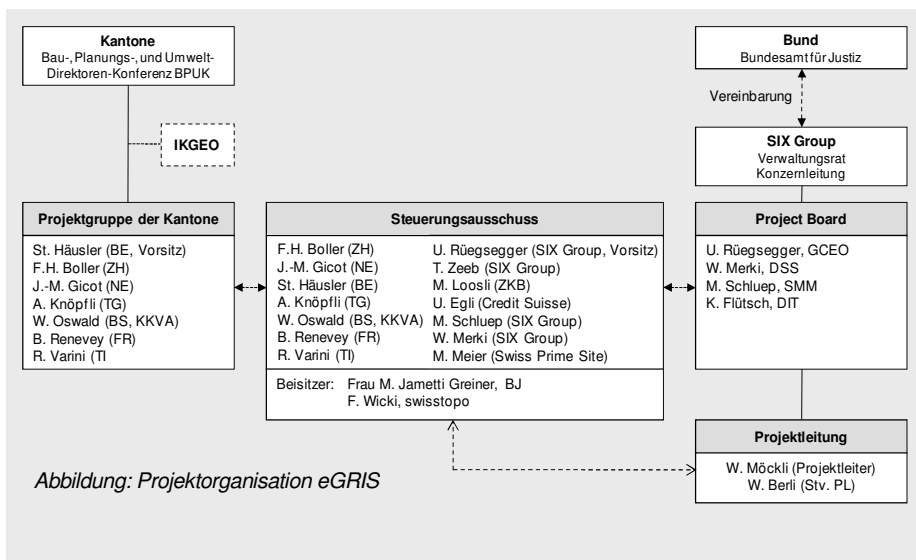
Kantone
Bau-, Planungs-, und Umwelt-Direktoren-Konferenz BPUK

IKGEO

Projektgruppe der Kantone

St. Häusler (BE, Vorsitz)
F.H. Boller (ZH)
J.-M. Gicot (NE)
A. Knöpfli (TG)
W. Oswald (BS, KKVA)
B. Renevey (FR)
R. Varini (TI

Steuerungsausschuss

F.H. Boller (ZH)
J.-M. Gicot (NE)
St. Häusler (BE)
A. Knöpfli (TG)
W. Oswald (BS, KKVA)
B. Renevey (FR)
R. Varini (TI)

U. Rüegsegger (SIX Group, Vorsitz)
T. Zeeb (SIX Group)
M. Loosli (ZKB)
U. Egli (Credit Suisse)
M. Schluep (SIX Group)
W. Merki (SIX Group)
M. Meier (Swiss Prime Site)

Beisitzer: Frau M. Jametti Greiner, BJ
F. Wicki, swisstopo

Bund
Bundesamt für Justiz

Vereinbarung

SIX Group
Verwaltungsrat
Konzernleitung

Project Board

U. Rüegsegger, GCEO
W. Merki, DSS
M. Schluep, SMM
K. Flütsch, DIT

Projektleitung

W. Möckli (Projektleiter)
W. Berli (Stv. PL)

Abbildung: Projektorganisation eGRIS